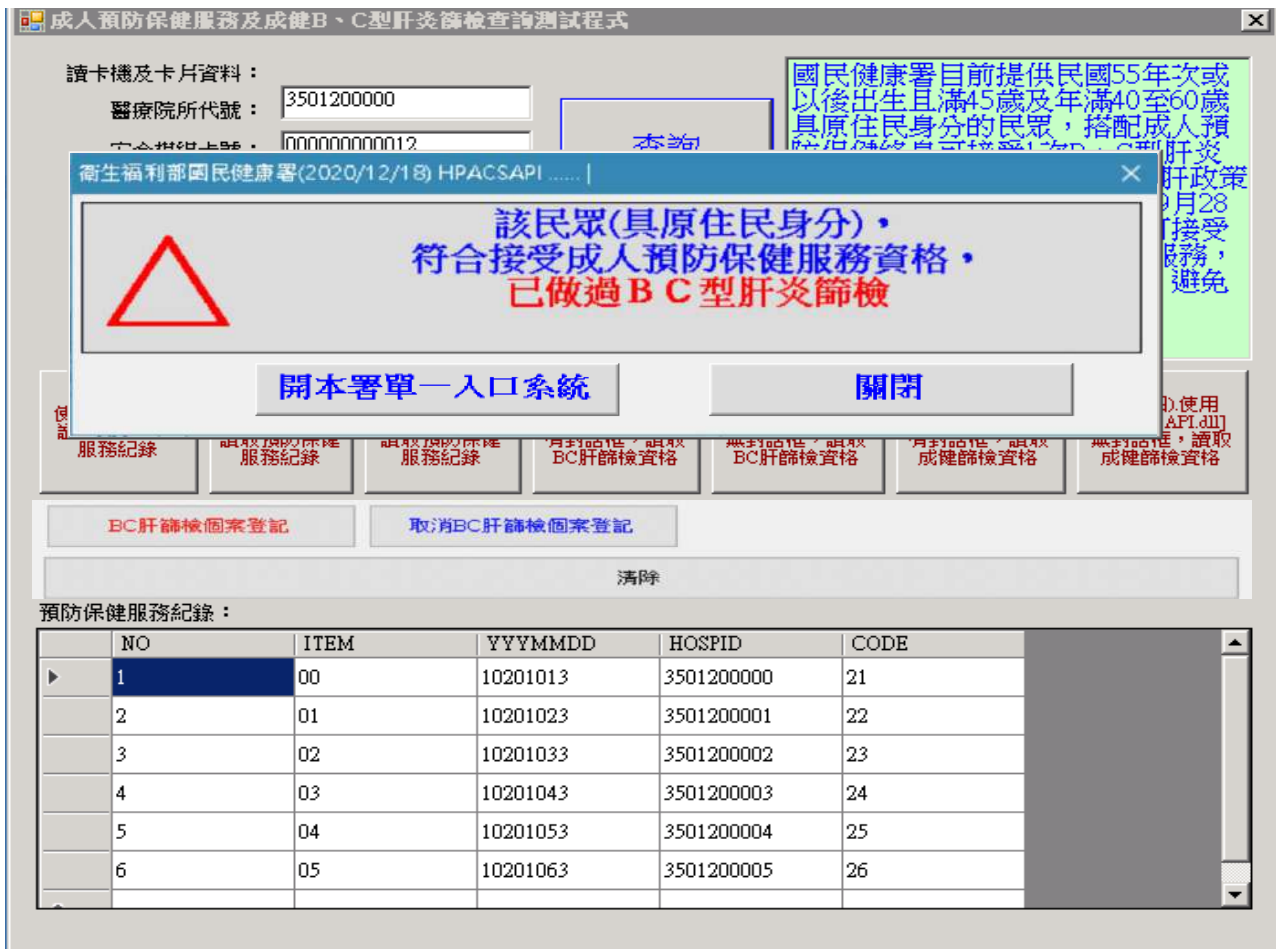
成人預防保健服務及成健B、C型肝炎篩檢查詢測試程式

讀卡機及卡片資料：
醫療院所代號： 3501200000
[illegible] 000000000012

查詢

國民健康署目前提供民國55年次或以後出生且滿45歲及年滿40至60歲具原住民身分的民眾，搭配成人預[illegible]肝炎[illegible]肝政策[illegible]9月28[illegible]可接受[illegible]服務，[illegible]避免

衛生福利部國民健康署(2020/12/18) HPACSAPI ...... |

該民眾(具原住民身分)，
符合接受成人預防保健服務資格，
已做過ＢＣ型肝炎篩檢

開本署單一入口系統

關閉

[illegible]服務紀錄
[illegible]讀取預防保健服務紀錄
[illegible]讀取預防保健服務紀錄
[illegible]有卡認證，讀取BC肝篩檢資格
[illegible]無卡認證，讀取BC肝篩檢資格
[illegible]有卡認證，讀取成健篩檢資格
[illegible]).使用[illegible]API.dll]無卡認證，讀取成健篩檢資格

BC肝篩檢個案登記
取消BC肝篩檢個案登記

清除

預防保健服務紀錄：

| | NO | ITEM | YYYMMDD | HOSPID | CODE |
|---|---|---|---|---|---|
| ▶ | 1 | 00 | 10201013 | 3501200000 | 21 |
| | 2 | 01 | 10201023 | 3501200001 | 22 |
| | 3 | 02 | 10201033 | 3501200002 | 23 |
| | 4 | 03 | 10201043 | 3501200003 | 24 |
| | 5 | 04 | 10201053 | 3501200004 | 25 |
| | 6 | 05 | 10201063 | 3501200005 | 26 |